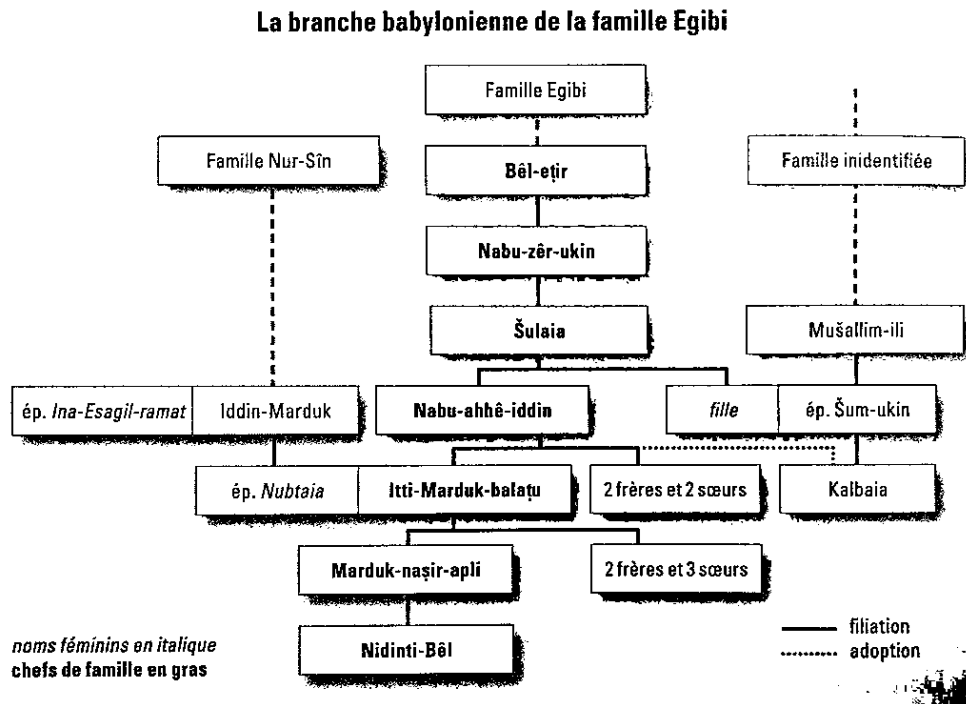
La branche babylonienne de la famille Egibi

Famille Egibi

Famille Nur-Sîn

Bêl-eṭir

Famille inidentifiée

Nabu-zêr-ukin

Šulaia

Mušallim-ili

ép. *Ina-Esagil-ramat*

Iddin-Marduk

Nabu-ahhê-iddin

*fille*

ép. Šum-ukin

ép. *Nubtaia*

Itti-Marduk-balaṭu

2 frères et 2 sœurs

Kalbaia

Marduk-naṣir-apli

2 frères et 3 sœurs

Nidinti-Bêl

*noms féminins en italique*
chefs de famille en gras

filiation
adoption